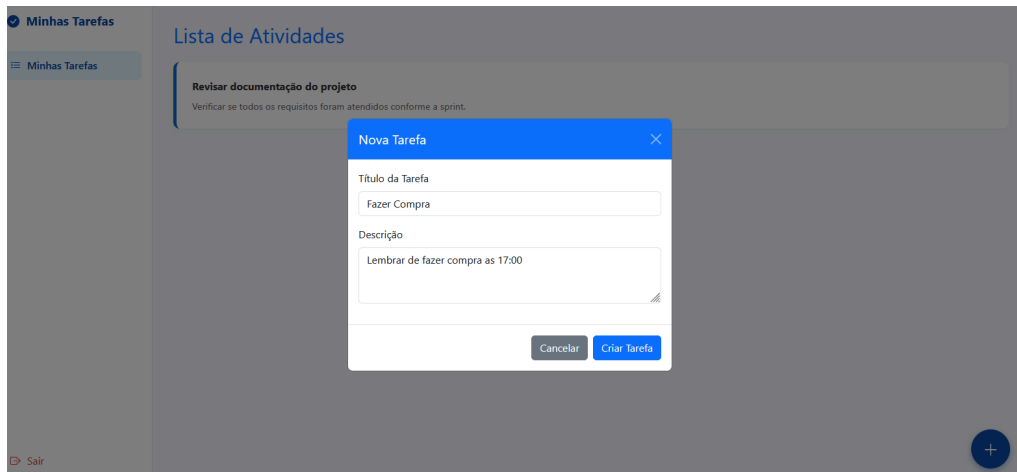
Minhas Tarefas

Minhas Tarefas

Sair

Lista de Atividades

Revisar documentação do projeto

Verificar se todos os requisitos foram atendidos conforme a sprint.

Nova Tarefa

Título da Tarefa

Fazer Compra

Descrição

Lembrar de fazer compra as 17:00

Cancelar

Criar Tarefa

+